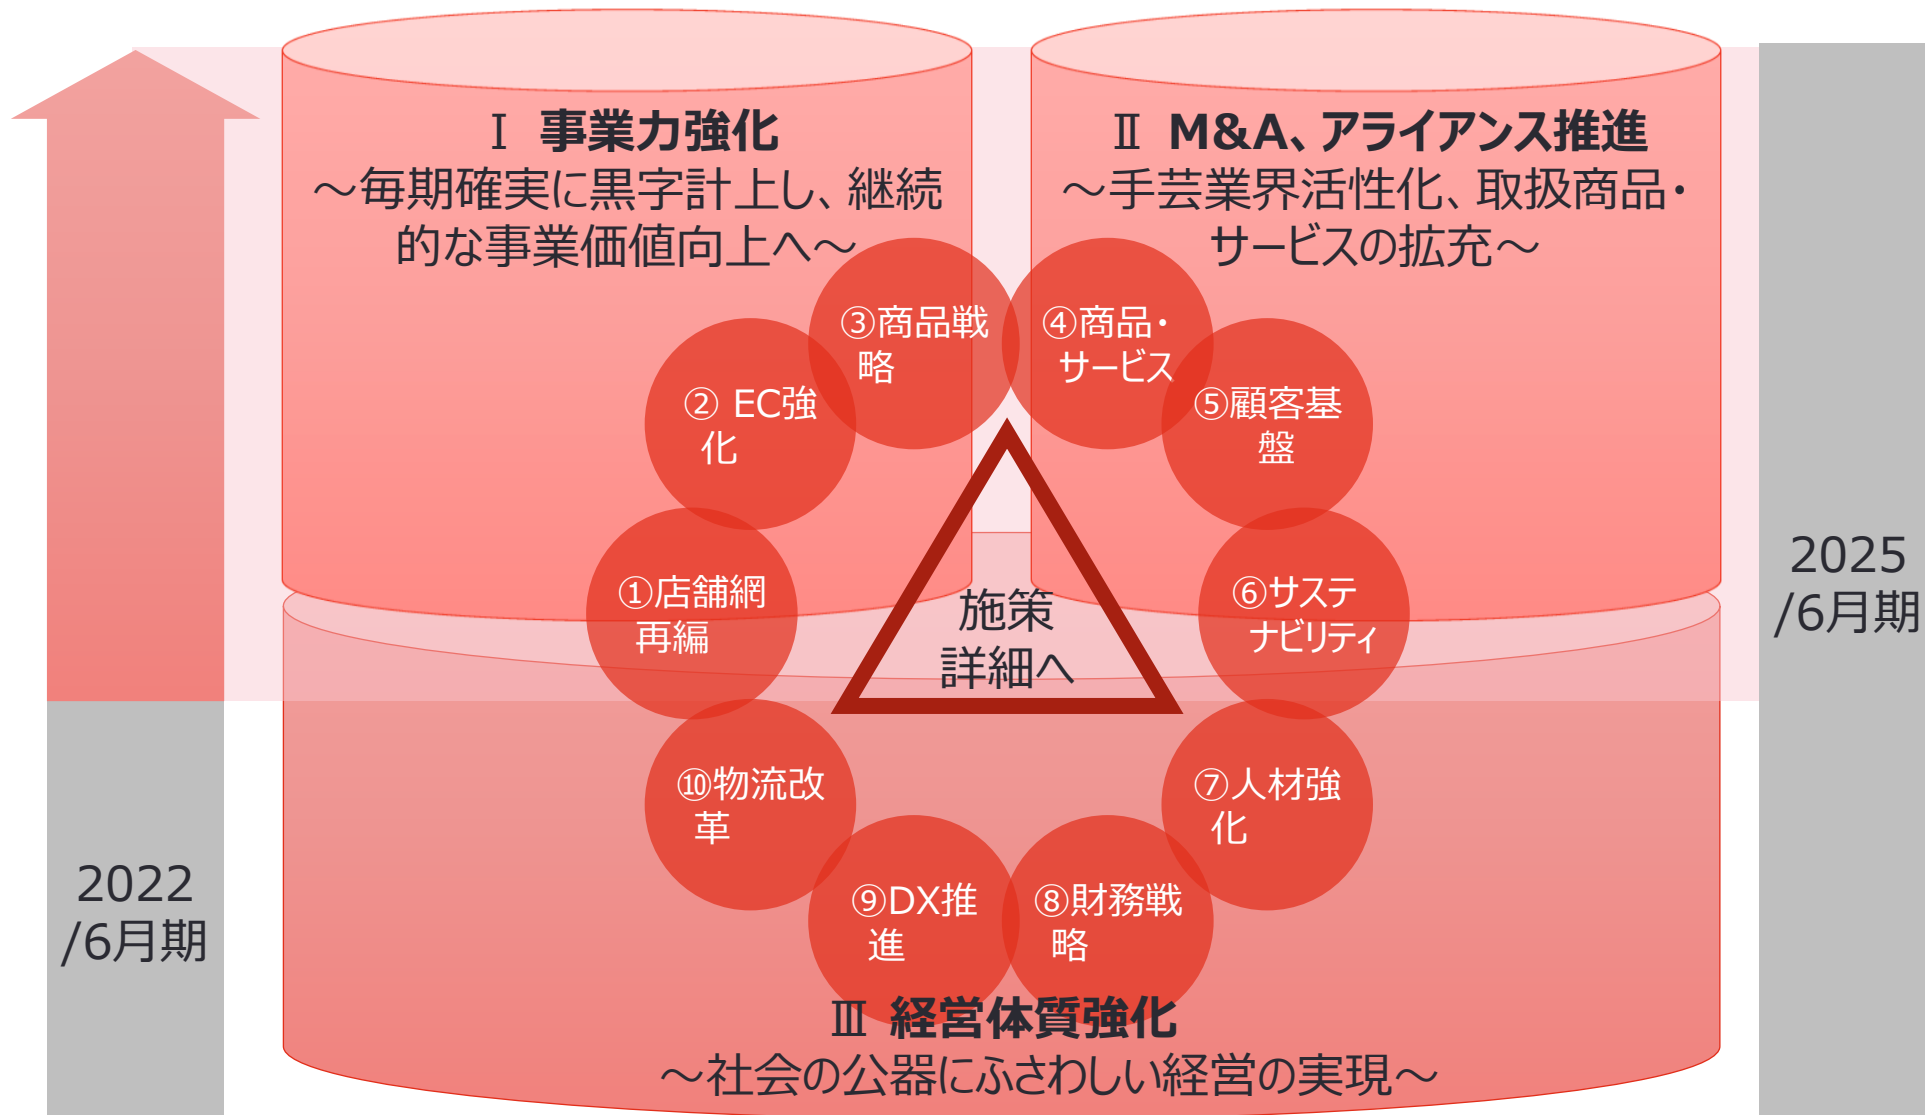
Ⅰ 事業力強化
～毎期確実に黒字計上し、継続的な事業価値向上へ～

Ⅱ M&A、アライアンス推進
～手芸業界活性化、取扱商品・サービスの拡充～

③商品戦略

④商品・サービス

② EC強化

⑤顧客基盤

①店舗網再編

施策詳細へ

⑥サステナビリティ

⑩物流改革

⑦人材強化

⑨DX推進

⑧財務戦略

Ⅲ 経営体質強化
～社会の公器にふさわしい経営の実現～

2022/6月期

2025/6月期